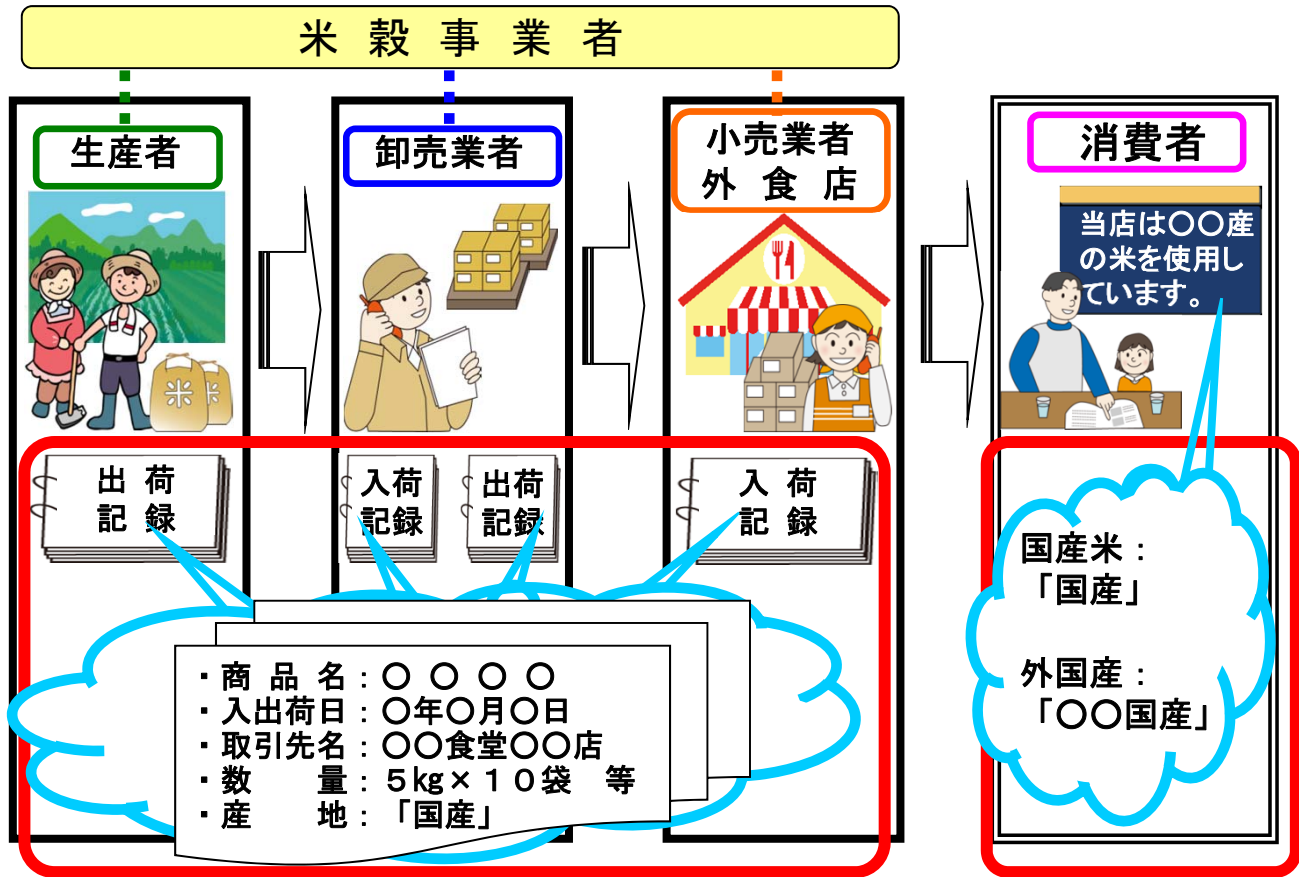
米 穀 事 業 者

生産者

米 米

出荷記録

卸売業者

入荷記録

出荷記録

小売業者
外 食 店

入荷記録

消費者

当店は〇〇産の米を使用しています。

・商 品 名：〇 〇 〇 〇
・入出荷日：〇年〇月〇日
・取引先名：〇〇食堂〇〇店
・数　　量：５kg×１０袋　等
・産　　地：「国産」

国産米：
「国産」

外国産：
「〇〇国産」